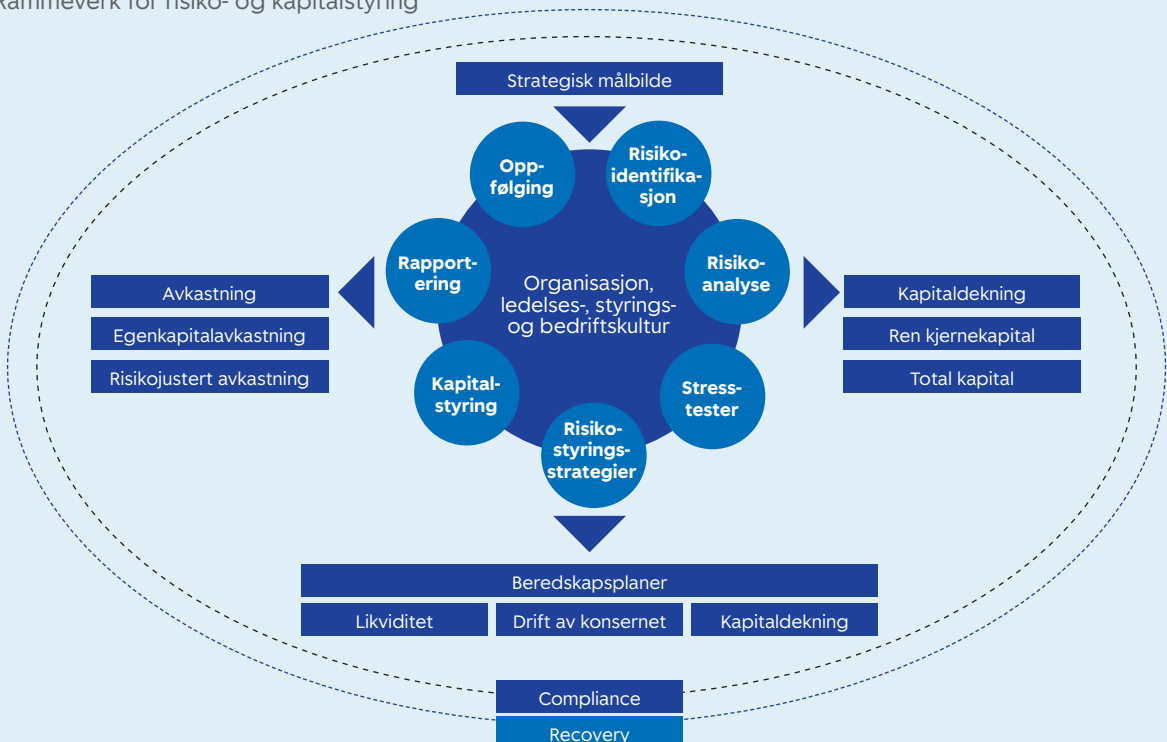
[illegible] for risiko- og kapitalstyring

Strategisk målbilde

Oppfølging

Risikoidentifikasjon

Rapportering

Risikoanalyse

Organisasjon, ledelses-, styrings- og bedriftskultur

Kapitalstyring

Stresstester

Risikostyringsstrategier

Avkastning

Egenkapitalavkastning

Risikojustert avkastning

Kapitaldekning

Ren kjernekapital

Total kapital

Beredskapsplaner

Likviditet

Drift av konsernet

Kapitaldekning

Compliance

Recovery